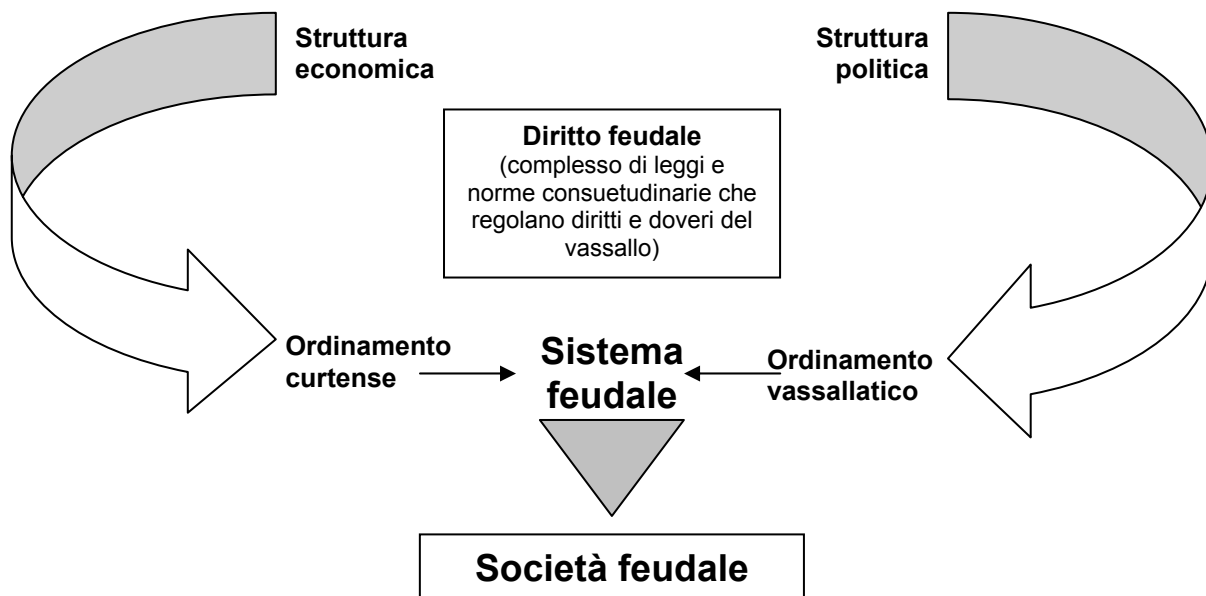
Struttura economica

Struttura politica

Diritto feudale
(complesso di leggi e norme consuetudinarie che regolano diritti e doveri del vassallo)

Ordinamento curtense

Sistema feudale

Ordinamento vassallatico

Società feudale